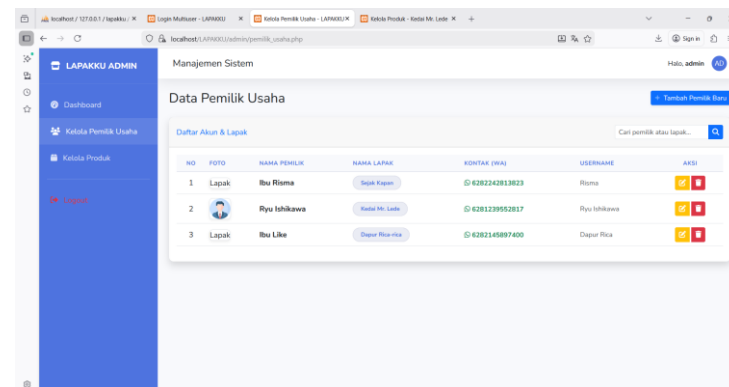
localhost / 127.0.0.1 / lapakku / × Login Multiuser - LAPAKKU × Kelola Pemilik Usaha - LAPAKKU × Kelola Produk - Kedai Mr. Lede × +

localhost/LAPAKKU/admin/pemilik_usaha.php

Sign in

LAPAKKU ADMIN

Dashboard

Kelola Pemilik Usaha

Kelola Produk

Logout

Manajemen Sistem

Halo, admin AD

Data Pemilik Usaha

+ Tambah Pemilik Baru

Daftar Akun & Lapak

Cari pemilik atau lapak...

| NO | FOTO | NAMA PEMILIK | NAMA LAPAK | KONTAK (WA) | USERNAME | AKSI |
|---|---|---|---|---|---|---|
| 1 | Lapak | Ibu Risma | Sejak Kapan | 6282242813823 | Risma | |
| 2 | | Ryu Ishikawa | Kedai Mr. Lede | 6281239552817 | Ryu Ishikawa | |
| 3 | Lapak | Ibu Like | Dapur Rica-rica | 6282145897400 | Dapur Rica | |